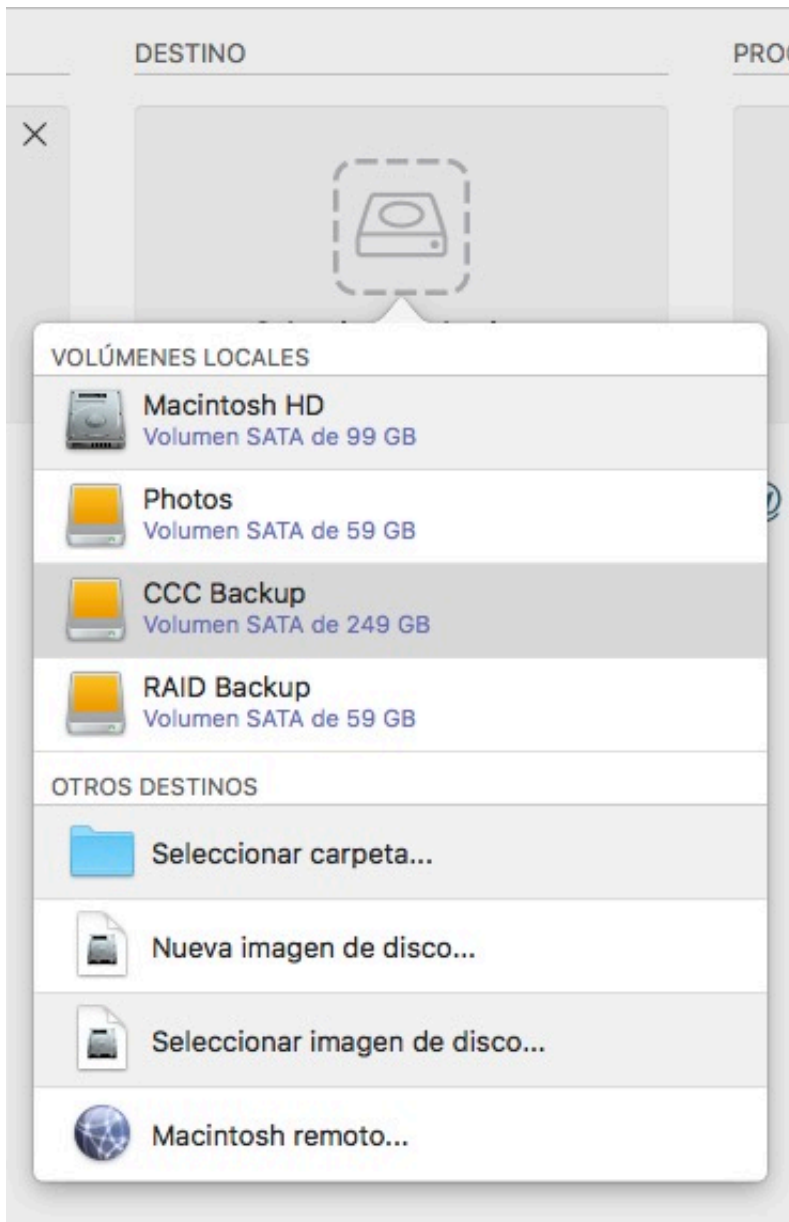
DESTINO

PRO

VOLÚMENES LOCALES

Macintosh HD
Volumen SATA de 99 GB

Photos
Volumen SATA de 59 GB

CCC Backup
Volumen SATA de 249 GB

RAID Backup
Volumen SATA de 59 GB

OTROS DESTINOS

Seleccionar carpeta...

Nueva imagen de disco...

Seleccionar imagen de disco...

Macintosh remoto...